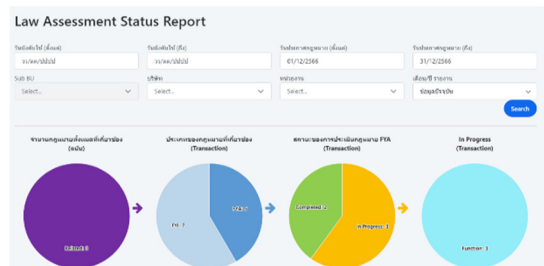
Law Assessment Status Report

วันบังคับใช้ (ตั้งแต่)
วว/ดด/ปปปป

วันบังคับใช้ (ถึง)
วว/ดด/ปปปป

วันประกาศกฎหมาย (ตั้งแต่)
01/12/2566

วันประกาศกฎหมาย (ถึง)
31/12/2566

Sub BU
Select...

บริษัท
Select...

หน่วยงาน
Select...

เดือน/ปี รายงาน
ข้อมูลปัจจุบัน

Search

จำนวนกฎหมายทั้งหมดที่เกี่ยวข้อง (ฉบับ)

ประเภทของกฎหมายที่เกี่ยวข้อง (Transaction)

สถานะของการประเมินกฎหมาย FYA (Transaction)

In Progress (Transaction)

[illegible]: 5

FYI: 3

FYA: 2

Completed: 2

In Progress: 3

Function: 3